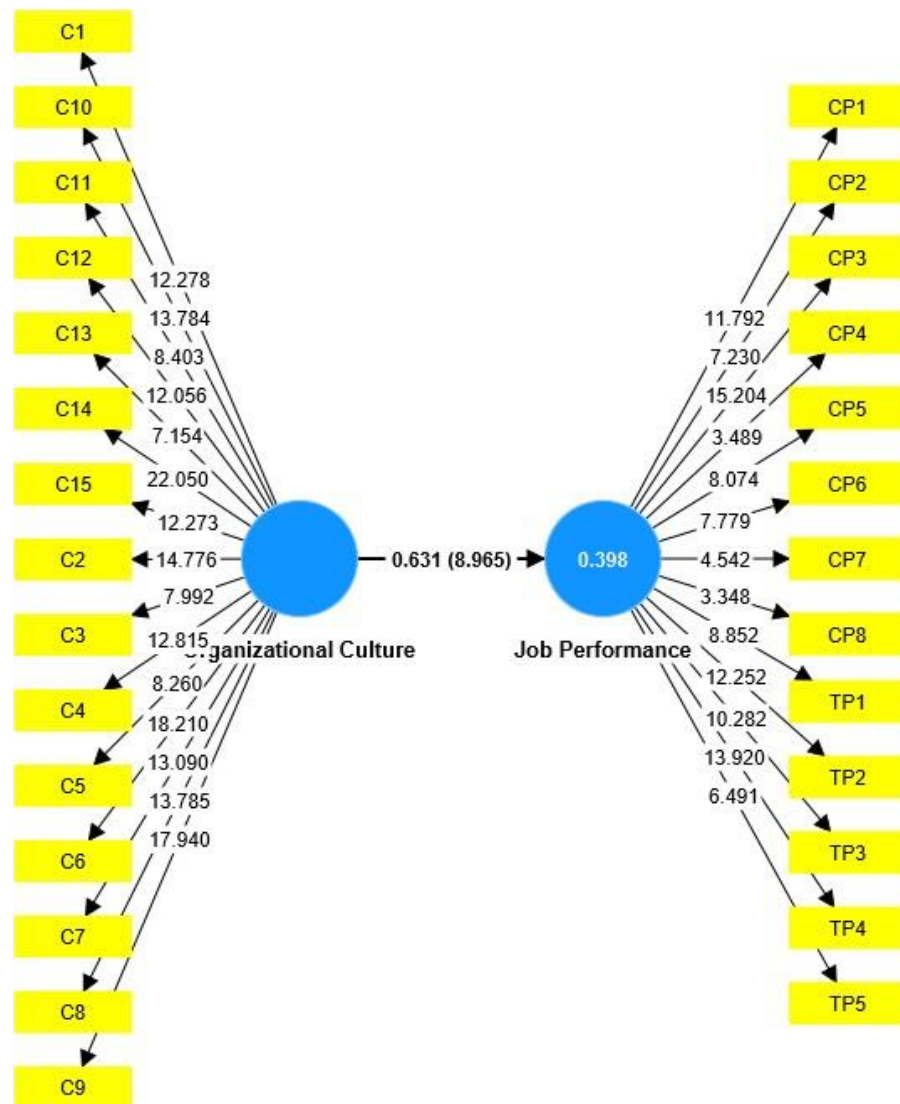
C1
C10
C11
C12
C13
C14
C15
C2
C3
C4
C5
C6
C7
C8
C9

12.278
13.784
8.403
12.056
7.154
22.050
12.273
14.776
7.992
12.815
8.260
18.210
13.090
13.785
17.940

Organizational Culture

0.631 (8.965)

0.398

Job Performance

11.792
7.230
15.204
3.489
8.074
7.779
4.542
3.348
8.852
12.252
10.282
13.920
6.491

CP1
CP2
CP3
CP4
CP5
CP6
CP7
CP8
TP1
TP2
TP3
TP4
TP5